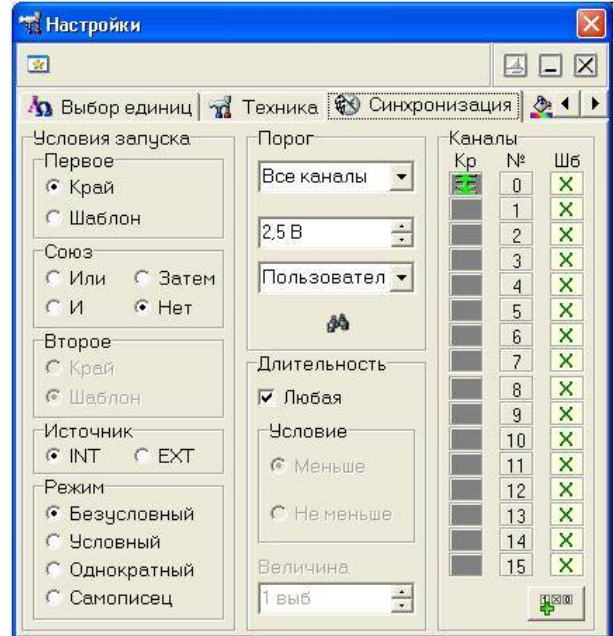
Настройки

Выбор единиц | Техника | Синхронизация

Условия запуска
Первое
Край
Шаблон
Союз
Или
Затем
И
Нет
Второе
Край
Шаблон
Источник
INT
EXT
Режим
Безусловный
Условный
Однократный
Самописец

Порог
Все каналы
2,5 В
Пользовател
Длительность
Любая
Условие
Меньше
Не меньше
Величина
1 выб

Каналы
| Кр | № | Шб |
|---|---|---|
| | 0 | X |
| | 1 | X |
| | 2 | X |
| | 3 | X |
| | 4 | X |
| | 5 | X |
| | 6 | X |
| | 7 | X |
| | 8 | X |
| | 9 | X |
| | 10 | X |
| | 11 | X |
| | 12 | X |
| | 13 | X |
| | 14 | X |
| | 15 | X |